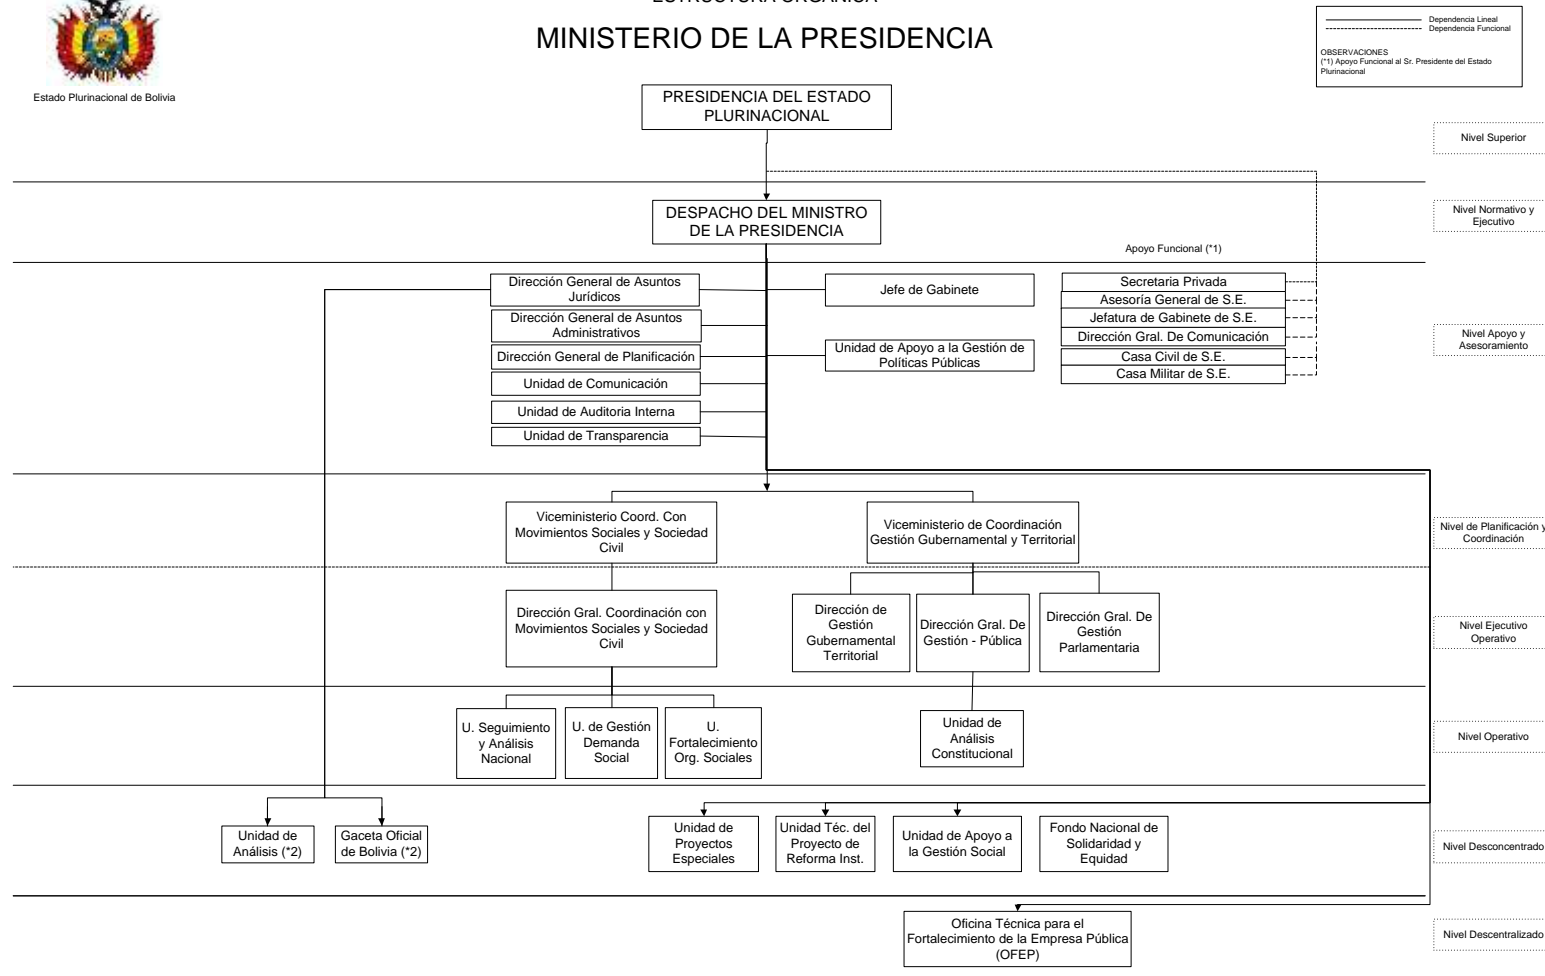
Estado Plurinacional de Bolivia

ESTRUCTURA ORGÁNICA

MINISTERIO DE LA PRESIDENCIA

Dependencia Lineal
Dependencia Funcional

OBSERVACIONES
(*1) Apoyo Funcional al Sr. Presidente del Estado Plurinacional

PRESIDENCIA DEL ESTADO PLURINACIONAL

Nivel Superior

DESPACHO DEL MINISTRO DE LA PRESIDENCIA

Nivel Normativo y Ejecutivo

Apoyo Funcional (*1)

Dirección General de Asuntos Jurídicos
Dirección General de Asuntos Administrativos
Dirección General de Planificación
Unidad de Comunicación
Unidad de Auditoria Interna
Unidad de Transparencia

Jefe de Gabinete
Unidad de Apoyo a la Gestión de Políticas Públicas

Secretaria Privada
Asesoría General de S.E.
Jefatura de Gabinete de S.E.
Dirección Gral. De Comunicación
Casa Civil de S.E.
Casa Militar de S.E.

Nivel Apoyo y Asesoramiento

Viceministerio Coord. Con Movimientos Sociales y Sociedad Civil
Viceministerio de Coordinación Gestión Gubernamental y Territorial

Nivel de Planificación y Coordinación

Dirección Gral. Coordinación con Movimientos Sociales y Sociedad Civil
Dirección de Gestión Gubernamental Territorial
Dirección Gral. De Gestión - Pública
Dirección Gral. De Gestión Parlamentaria

Nivel Ejecutivo Operativo

U. Seguimiento y Análisis Nacional
U. de Gestión Demanda Social
U. Fortalecimiento Org. Sociales
Unidad de Análisis Constitucional

Nivel Operativo

Unidad de Análisis (*2)
Gaceta Oficial de Bolivia (*2)
Unidad de Proyectos Especiales
Unidad Téc. del Proyecto de Reforma Inst.
Unidad de Apoyo a la Gestión Social
Fondo Nacional de Solidaridad y Equidad

Nivel Desconcentrado

Oficina Técnica para el Fortalecimiento de la Empresa Pública (OFEP)

Nivel Descentralizado